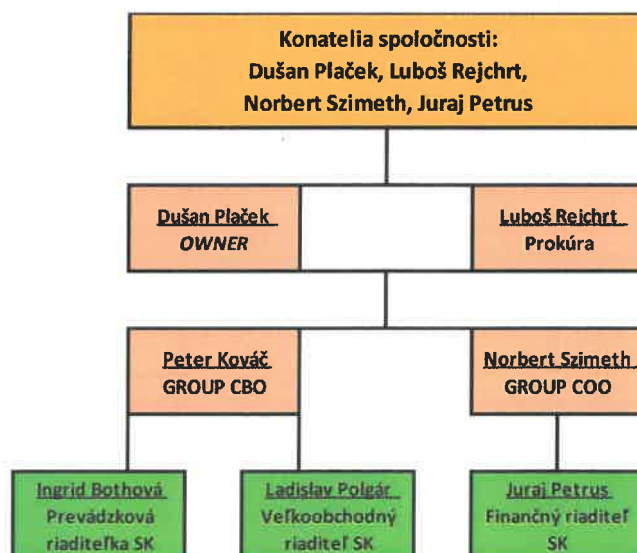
Konatelia spoločnosti:
Dušan Plaček, Luboš Rejchrt, Norbert Szimeth, Juraj Petrus

Dušan Plaček
OWNER

Luboš Reichrt
Prokúra

Peter Kováč
GROUP CBO

Norbert Szimeth
GROUP COO

Ingrid Bothová
Prevádzková riaditeľka SK

Ladislav Polgár
Veľkoobchodný riaditeľ SK

Juraj Petrus
Finančný riaditeľ SK